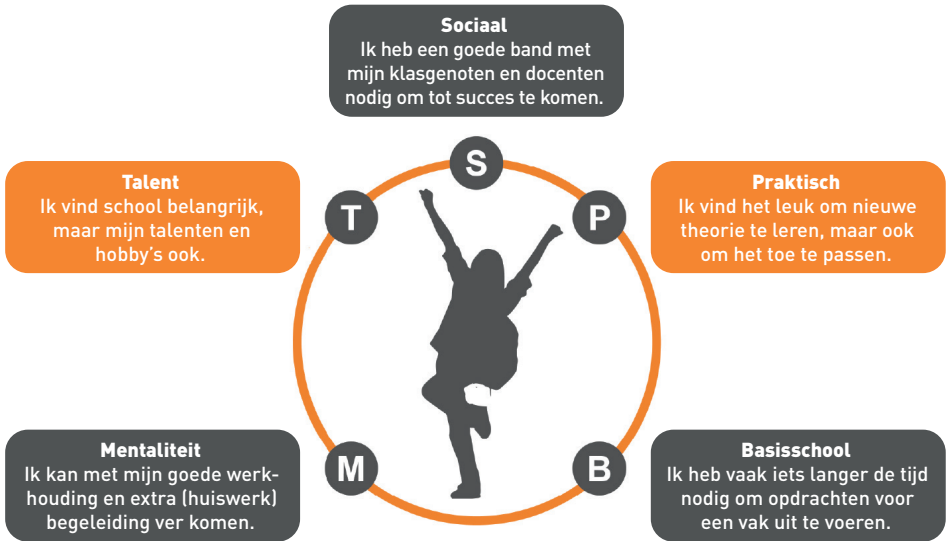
Sociaal
Ik heb een goede band met mijn klasgenoten en docenten nodig om tot succes te komen.

S

Talent
Ik vind school belangrijk, maar mijn talenten en hobby's ook.

T

P

Praktisch
Ik vind het leuk om nieuwe theorie te leren, maar ook om het toe te passen.

Mentaliteit
Ik kan met mijn goede werkhouding en extra (huiswerk) begeleiding ver komen.

M

B

Basisschool
Ik heb vaak iets langer de tijd nodig om opdrachten voor een vak uit te voeren.